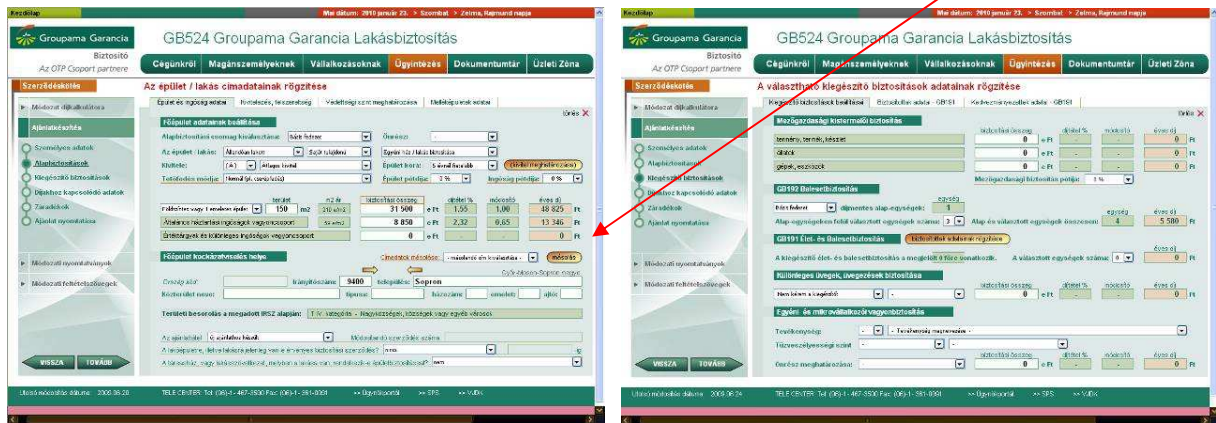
Kezdőlap
Mai dátum: 2010 január 23. > Szombat > Zelma, Rajmund napja

Groupama Garancia Biztosító
Az OTP Csoport partnere

GB524 Groupama Garancia Lakásbiztosítás

Cégünkről | Magánszemélyeknek | Vállalkozásoknak | Ügyintézés | Dokumentumtár | Üzleti Zóna

Szerződéskötés
Módozati díjkalkulátora
Ajánlatkészítés
Személyes adatok
Alapbiztosítások
Kiegészítő biztosítások
Díjakhoz kapcsolódó adatok
Záradékok
Ajánlat nyomtatása
Módozati nyomtatványok
Módozati feltételszövegek

VISSZA | TOVÁBB

Az épület / lakás címadatainak rögzítése

Épület és ingóság adatai | Kedvezmények, fizetési mód | Vagyonvédelmi szint meghatározása | Mellékhelyiségek adatai

Főlapot adatainak beállítása
Alapbiztosítási csomag kiválasztása:
Önrész:
Az épület / lakás:
Épület kora:
Kivitele: (A) | Átlagos kivitel
Tetőfedés módja:
Épület pótdíja: 2 %
Ingóság pótdíja: 0 %

| | terület | m2 ár | biztosítási összeg | díjtétel % | mócsató | éves díj |
|---|---|---|---|---|---|---|
| | 150 m2 | | 31 500 e Ft | 1,55 | 1,00 | 48 825 Ft |
| Általános háztartási ingóságok vagyoncsoport | | | 8 850 e Ft | 2,32 | 0,65 | 13 346 Ft |
| Értéktárgyak és különleges ingóságok vagyoncsoport | | | 0 e Ft | | | 0 Ft |

Főlapot kockázatviselési helye
Irányítószám: 9400 | település: Sopron
Közterület neve: | típusa: | házszám: | emelet: | ajtó:
Területi besorolás a megadott IRSZ alapján: T. IV. kategória - Nagyközségek, községek vagy egyéb városok

Utolsó módosítás dátuma: 2008.06.26 | TELE CENTER: Tel: (06)-1 - 467-3500 Fax: (06)-1 - 361-8081 | >> Ügyfélszolgálat | >> SPS | >> VIDK

Kezdőlap
Mai dátum: 2010 január 23. > Szombat > Zelma, Rajmund napja

GB524 Groupama Garancia Lakásbiztosítás

A választható kiegészítő biztosítások adatainak rögzítése

Mezőgazdasági kistermelői biztosítás
| | biztosítási összeg | díjtétel % | mócsató | éves díj |
|---|---|---|---|---|
| termény, termék, készlet | 0 e Ft | - | - | 0 Ft |
| állatok | 0 e Ft | - | - | 0 Ft |
| gépek, eszközök | 0 e Ft | - | - | 0 Ft |
Mezőgazdasági biztosítás pótdíja: 3 %

GB192 Balesetbiztosítás
Alap-egységeken felül választott egységek száma: 3
Alap és választott egységek összesen: 4 | 5 580 Ft

GB191 Élet- és Balesetbiztosítás
A kiegészítő élet- és balesetbiztosítás a megjelölt 0 főre vonatkozik. A választott egységek száma: 0

Különleges üvegek, üvegezések biztosítása

Egyéni- és mikrovállalkozói vagyonbiztosítás
Tevékenység:
Tűzveszélyességi szint:
Önrész meghatározása:

VISSZA | TOVÁBB

Utolsó módosítás dátuma: 2008.06.24 | TELE CENTER: Tel: (06)-1 - 467-3500 Fax: (06)-1 - 361-8081 | >> Ügyfélszolgálat | >> SPS | >> VIDK